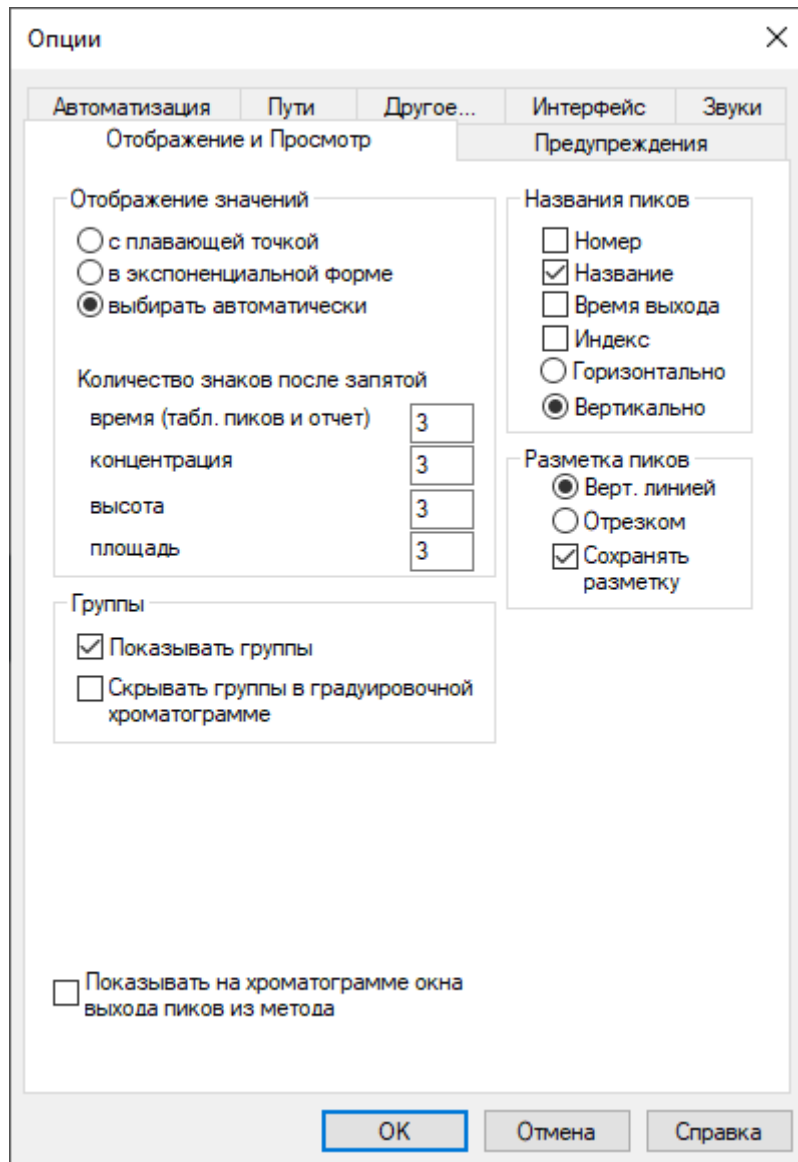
Опции

Автоматизация
Пути
Другое...
Интерфейс
Звуки
Отображение и Просмотр
Предупреждения

Отображение значений
с плавающей точкой
в экспоненциальной форме
выбирать автоматически

Количество знаков после запятой
время (табл. пиков и отчет) 3
концентрация 3
высота 3
площадь 3

Названия пиков
Номер
Название
Время выхода
Индекс
Горизонтально
Вертикально

Разметка пиков
Верт. линией
Отрезком
Сохранять разметку

Группы
Показывать группы
Скрывать группы в градуировочной хроматограмме

Показывать на хроматограмме окна выхода пиков из метода

OK
Отмена
Справка